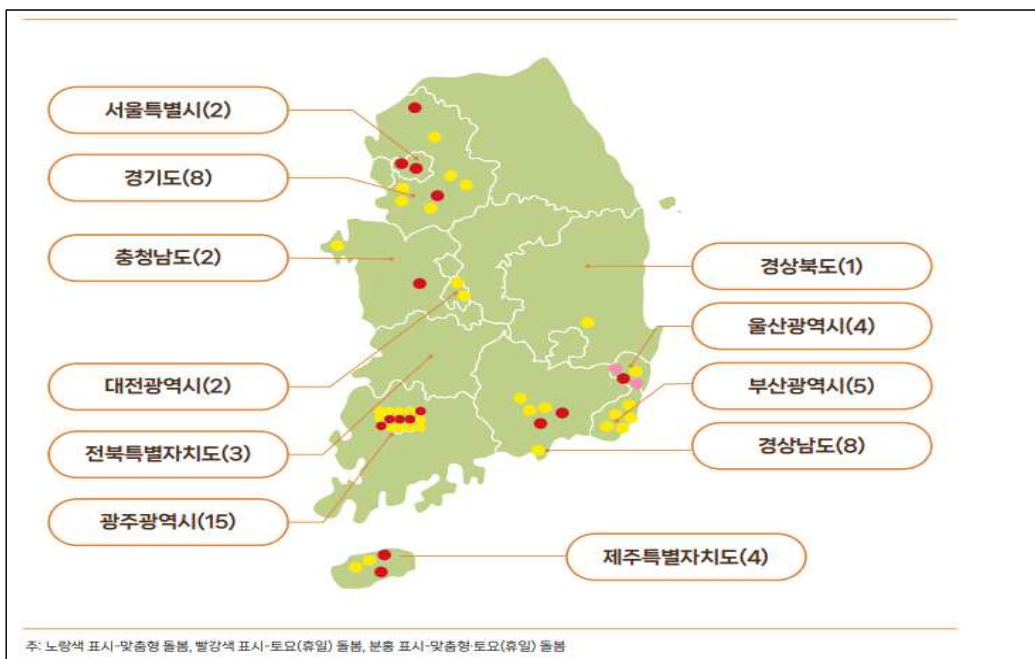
서울특별시(2)

경기도(8)

충청남도(2)

대전광역시(2)

전북특별자치도(3)

광주광역시(15)

경상북도(1)

울산광역시(4)

부산광역시(5)

경상남도(8)

제주특별자치도(4)

주: 노랑색 표시-맞춤형 돌봄, 빨강색 표시-토요(휴일) 돌봄, 분홍 표시-맞춤형·토요(휴일) 돌봄